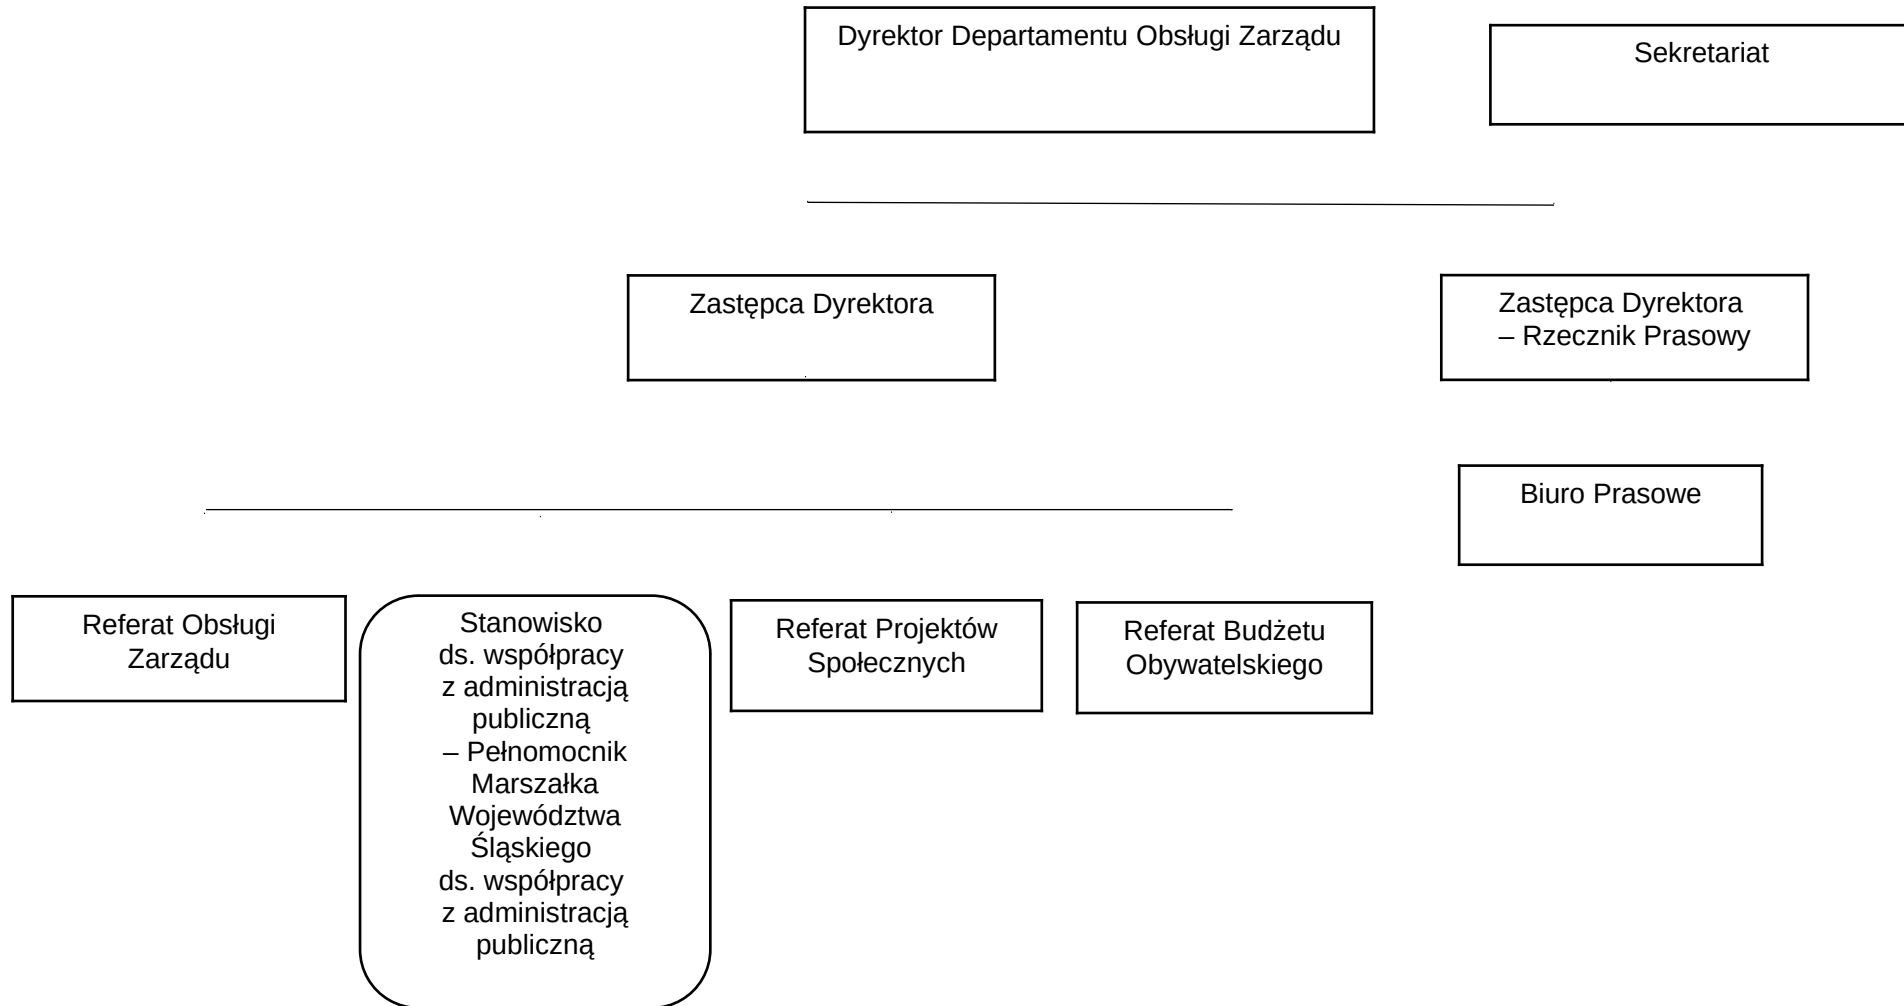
Dyrektor Departamentu Obsługi Zarządu

Sekretariat

Zastępca Dyrektora

Zastępca Dyrektora – Rzecznik Prasowy

Biuro Prasowe

Referat Obsługi Zarządu

Stanowisko ds. współpracy z administracją publiczną – Pełnomocnik Marszałka Województwa Śląskiego ds. współpracy z administracją publiczną

Referat Projektów Społecznych

Referat Budżetu Obywatelskiego